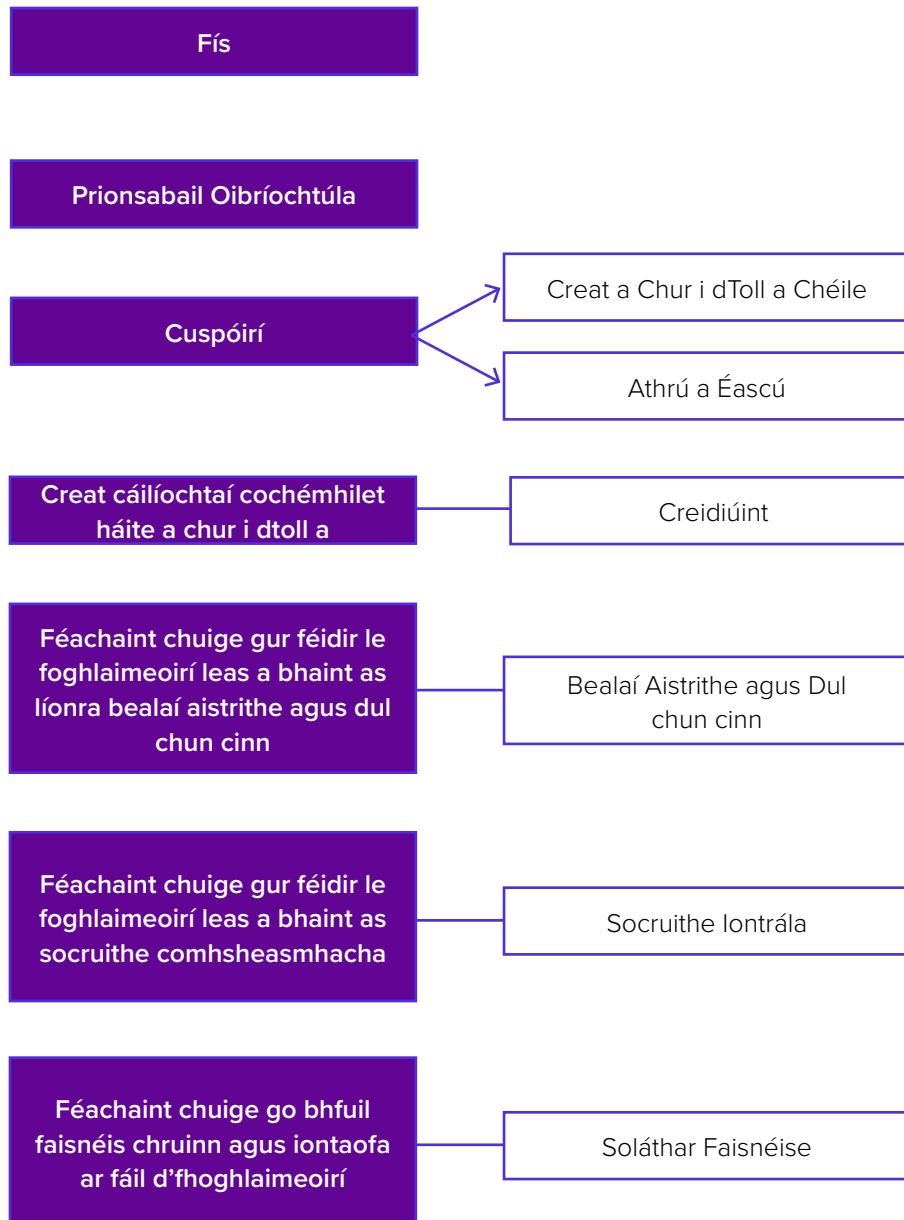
Fís

Prionsabail Oibríochtúla

Cuspóirí

Creat a Chur i dToll a Chéile

Athrú a Éascú

Creat cáilíochtaí cochémhilet háite a chur i dtoll a

Creidiúint

Féachaint chuige gur féidir le foghlaimeoirí leas a bhaint as líonra bealaí aistrithe agus dul chun cinn

Bealaí Aistrithe agus Dul chun cinn

Féachaint chuige gur féidir le foghlaimeoirí leas a bhaint as socruithe comhsheasmhacha

Socruithe Iontrála

Féachaint chuige go bhfuil faisnéis chruinn agus iontaofa ar fáil d'fhoghlaimeoirí

Soláthar Faisnéise